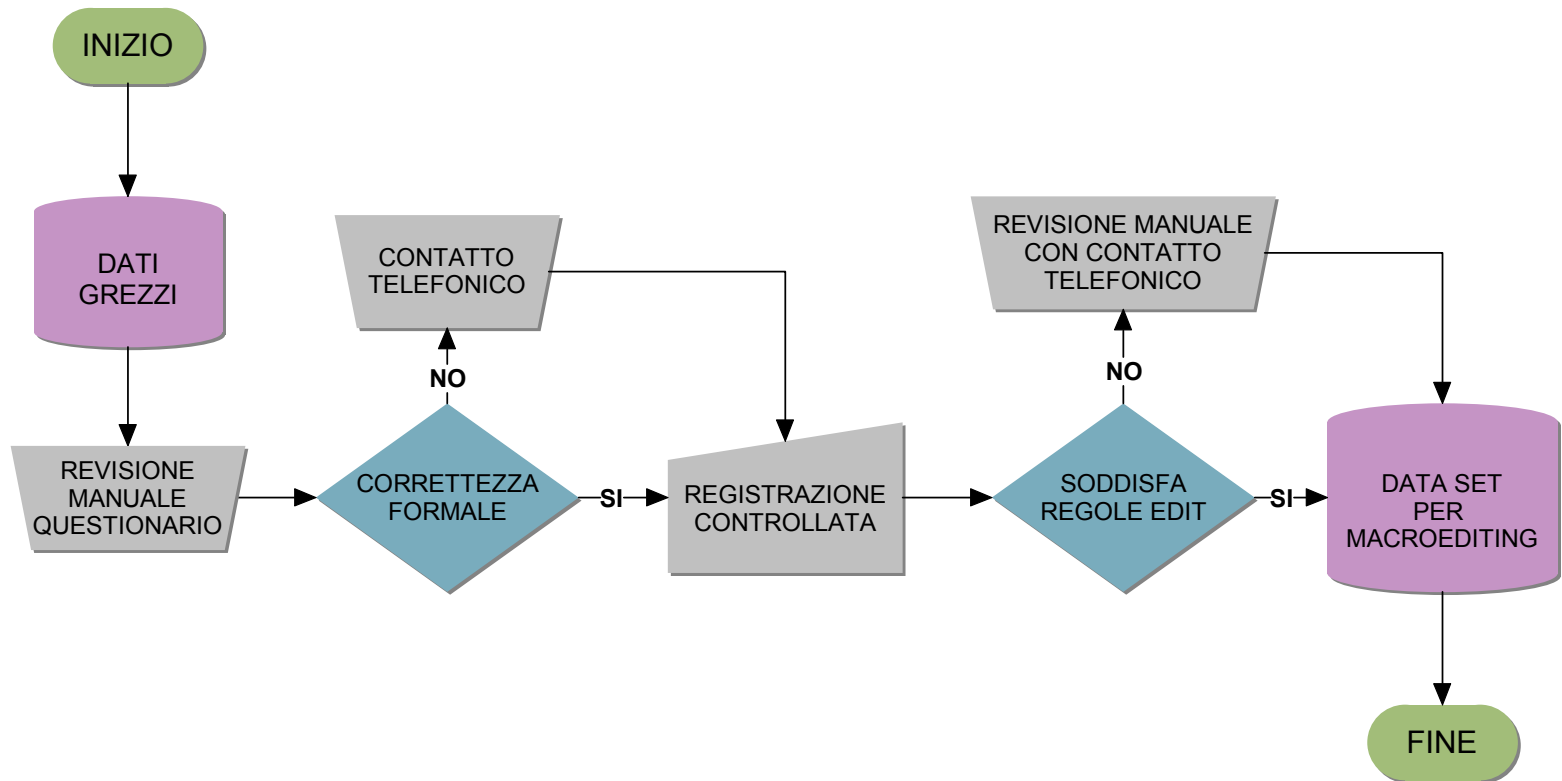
INIZIO

DATI GREZZI

REVISIONE MANUALE QUESTIONARIO

CORRETTEZZA FORMALE

NO

CONTATTO TELEFONICO

SI

REGISTRAZIONE CONTROLLATA

SODDISFA REGOLE EDIT

NO

REVISIONE MANUALE CON CONTATTO TELEFONICO

SI

DATA SET PER MACROEDITING

FINE